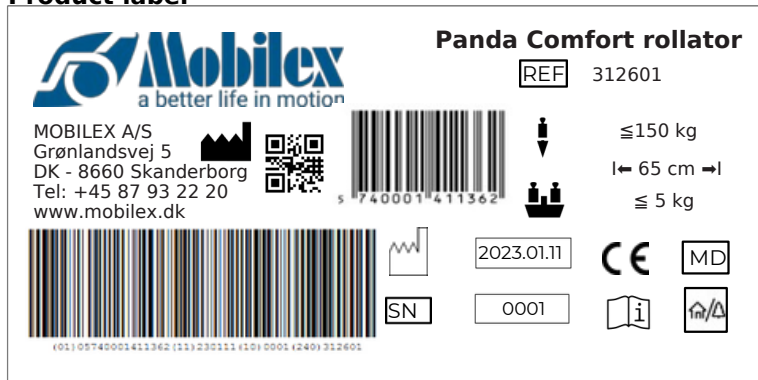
Product label

Mobilex
a better life in motion

Panda Comfort rollator

REF 312601

MOBILEX A/S
Grønlandsvej 5
DK - 8660 Skanderborg
Tel: +45 87 93 22 20
www.mobilex.dk

5 740001 411362

≦150 kg

I← 65 cm →I

≦ 5 kg

2023.01.11

CE

MD

SN

0001

(01) 05740001411362 (11) 230111 (10) 0001 (240) 312601